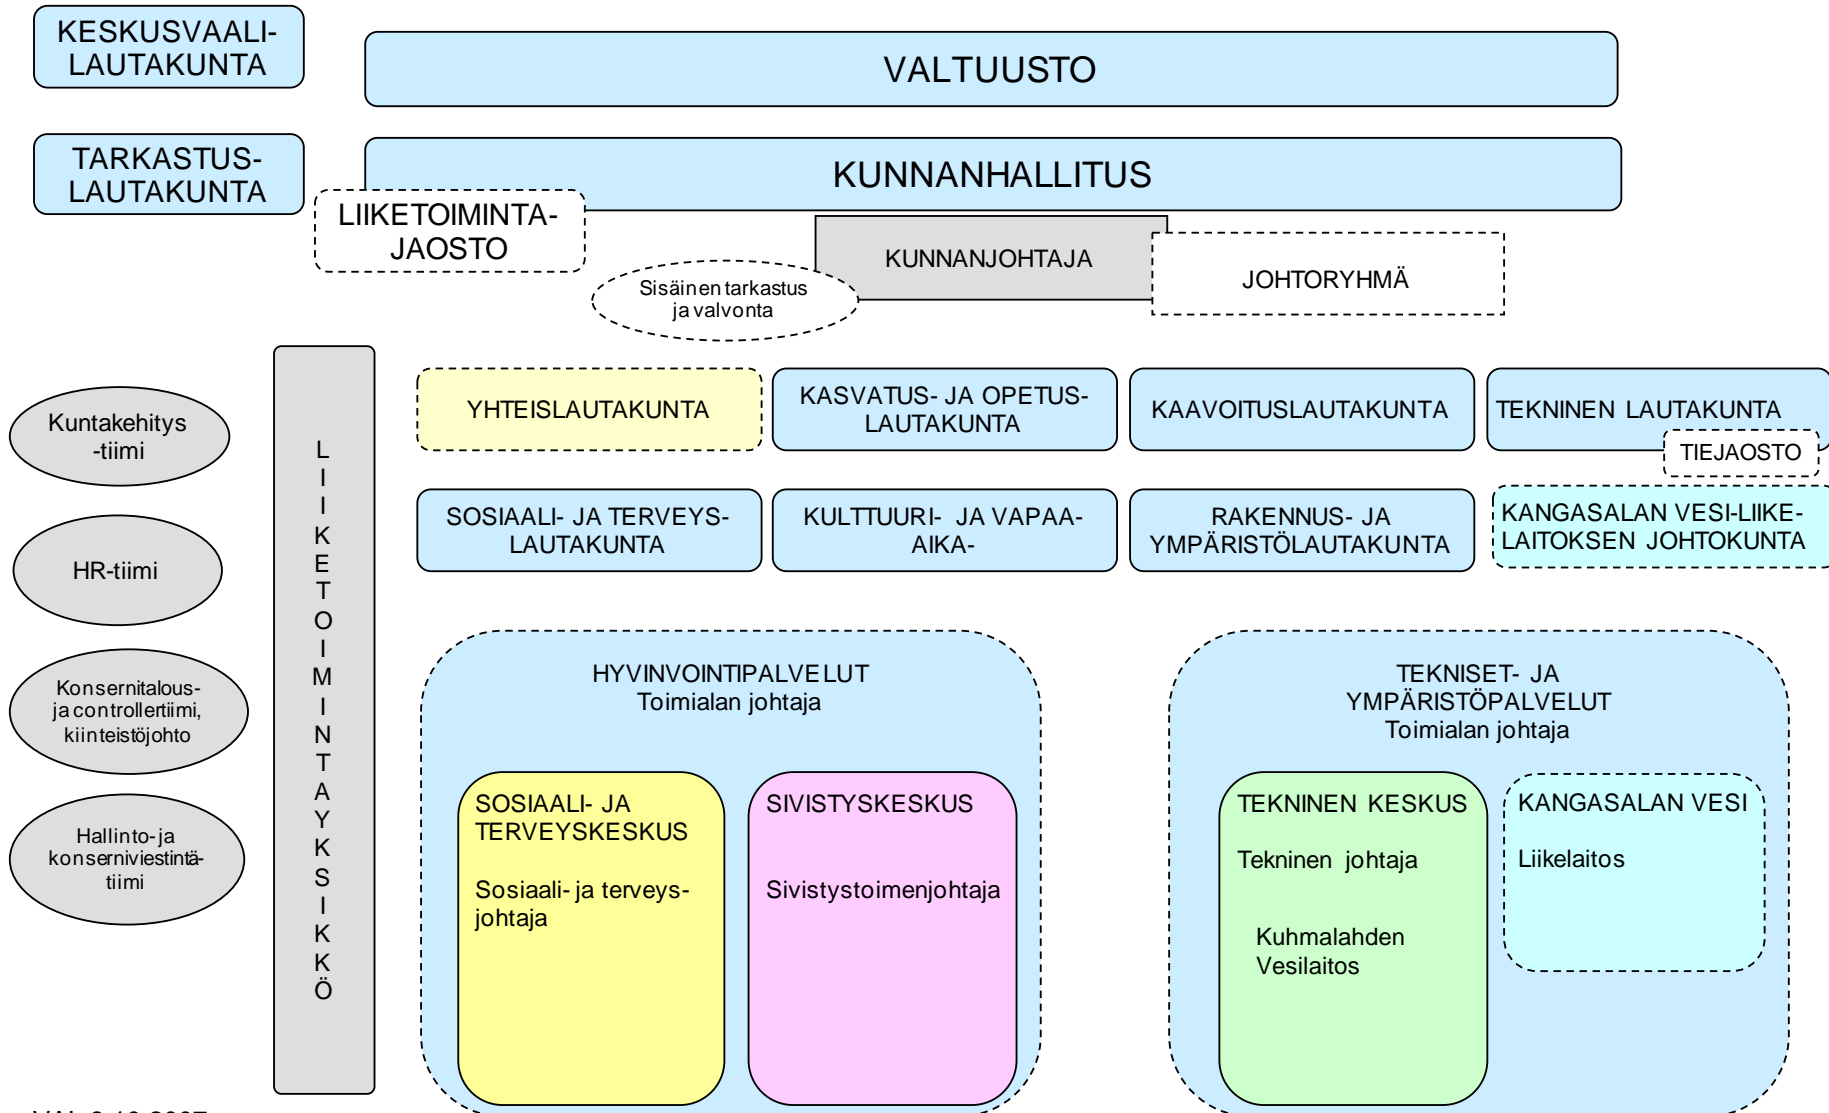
KESKUSVAALI-LAUTAKUNTA

VALTUUSTO

TARKASTUS-LAUTAKUNTA

KUNNANHALLITUS

LIIKETOIMINTA-JAOSTO

KUNNANJOHTAJA

JOHTORYHMÄ

Sisäinen tarkastus ja valvonta

Kuntakehitys -tiimi

HR-tiimi

Konsernitalous- ja controllertiimi, kiinteistöjohto

Hallinto-ja konserniviestintä-tiimi

LIIKETOIMINTAYKSIKKÖ

YHTEISLAUTAKUNTA

KASVATUS- JA OPETUS-LAUTAKUNTA

KAAVOITUSLAUTAKUNTA

TEKNINEN LAUTAKUNTA

TIEJAOSTO

SOSIAALI- JA TERVEYS-LAUTAKUNTA

KULTTUURI- JA VAPAA-AIKA-

RAKENNUS- JA YMPÄRISTÖLAUTAKUNTA

KANGASALAN VESI-LIIKE-LAITOKSEN JOHTOKUNTA

HYVINVOINTIPALVELUT
Toimialan johtaja

SOSIAALI- JA TERVEYSKESKUS

Sosiaali- ja terveys-johtaja

SIVISTYSKESKUS

Sivistystoimenjohtaja

TEKNISET- JA YMPÄRISTÖPALVELUT
Toimialan johtaja

TEKNINEN KESKUS

Tekninen johtaja

Kuhmalahden Vesilaitos

KANGASALAN VESI

Liikelaitos

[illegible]